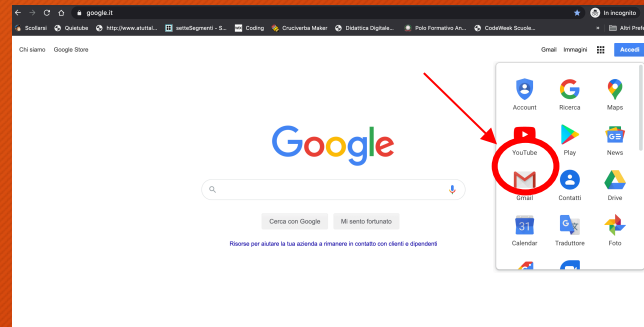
google.it

In incognito

Scollarai Quiatube http://www.atuttal... setteSegmenti - S... Coding Cruciverba Maker Didattica Digitale... Polo Formativo An... CodeWeek Scuole... Altri Prefe

Chi siamo Google Store

Gmail Immagini Accedi

Google

Cerca con Google Mi sento fortunato

Risorse per aiutare la tua azienda a rimanere in contatto con clienti e dipendenti

Account Ricerca Maps
YouTube Play News
Gmail Contatti Drive
31
Calendar Traduttore Foto